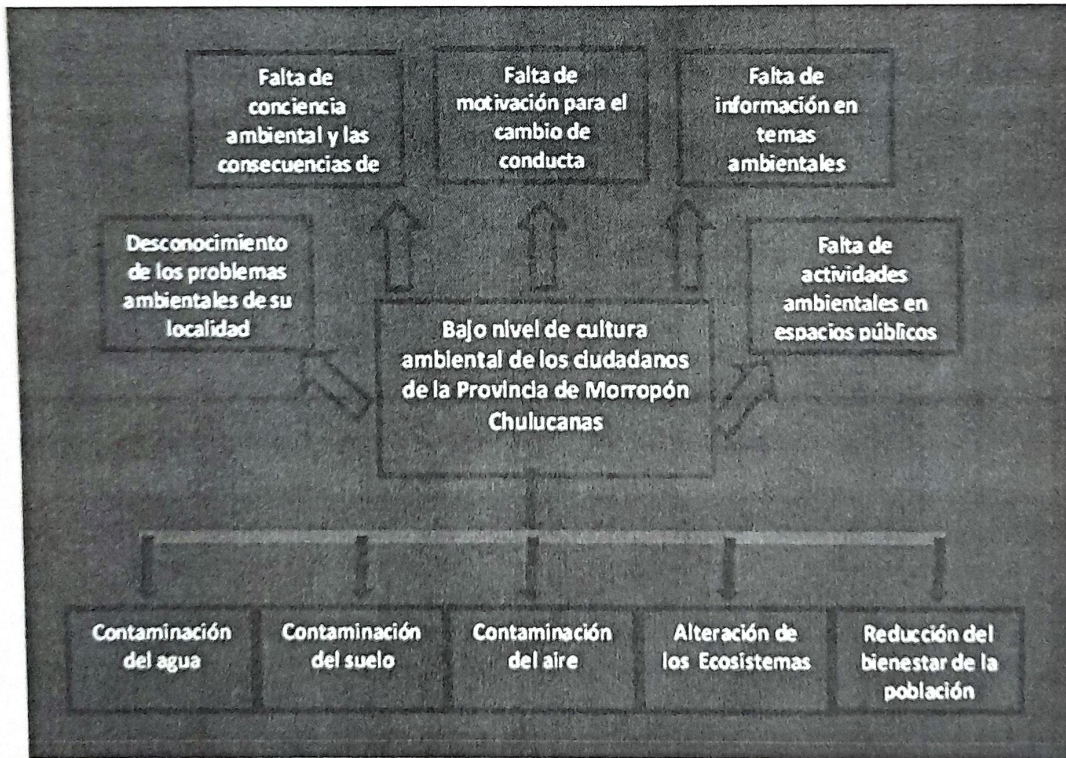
Falta de conciencia ambiental y las consecuencias de

Falta de motivación para el cambio de conducta

Falta de información en temas ambientales

Desconocimiento de los problemas ambientales de su localidad

Falta de actividades ambientales en espacios públicos

Bajo nivel de cultura ambiental de los ciudadanos de la Provincia de Morropón Chulucanas

Contaminación del agua

Contaminación del suelo

Contaminación del aire

Alteración de los Ecosistemas

Reducción del bienestar de la población